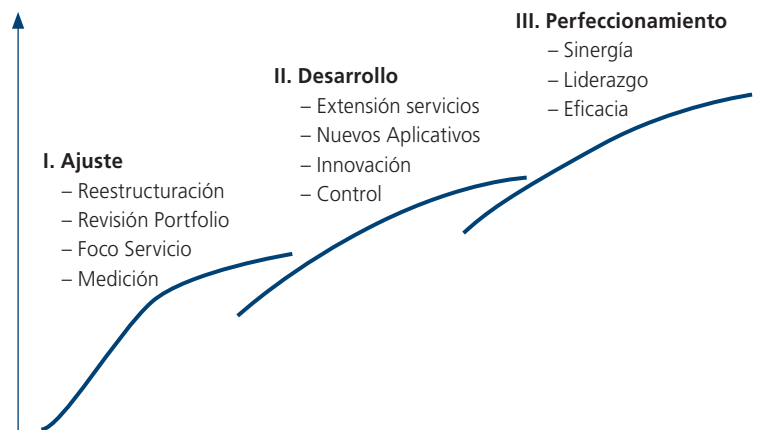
III. Perfeccionamiento
– Sinergía
– Liderazgo
– Eficacia

II. Desarrollo
– Extensión servicios
– Nuevos Aplicativos
– Innovación
– Control

I. Ajuste
– Reestructuración
– Revisión Portfolio
– Foco Servicio
– Medición